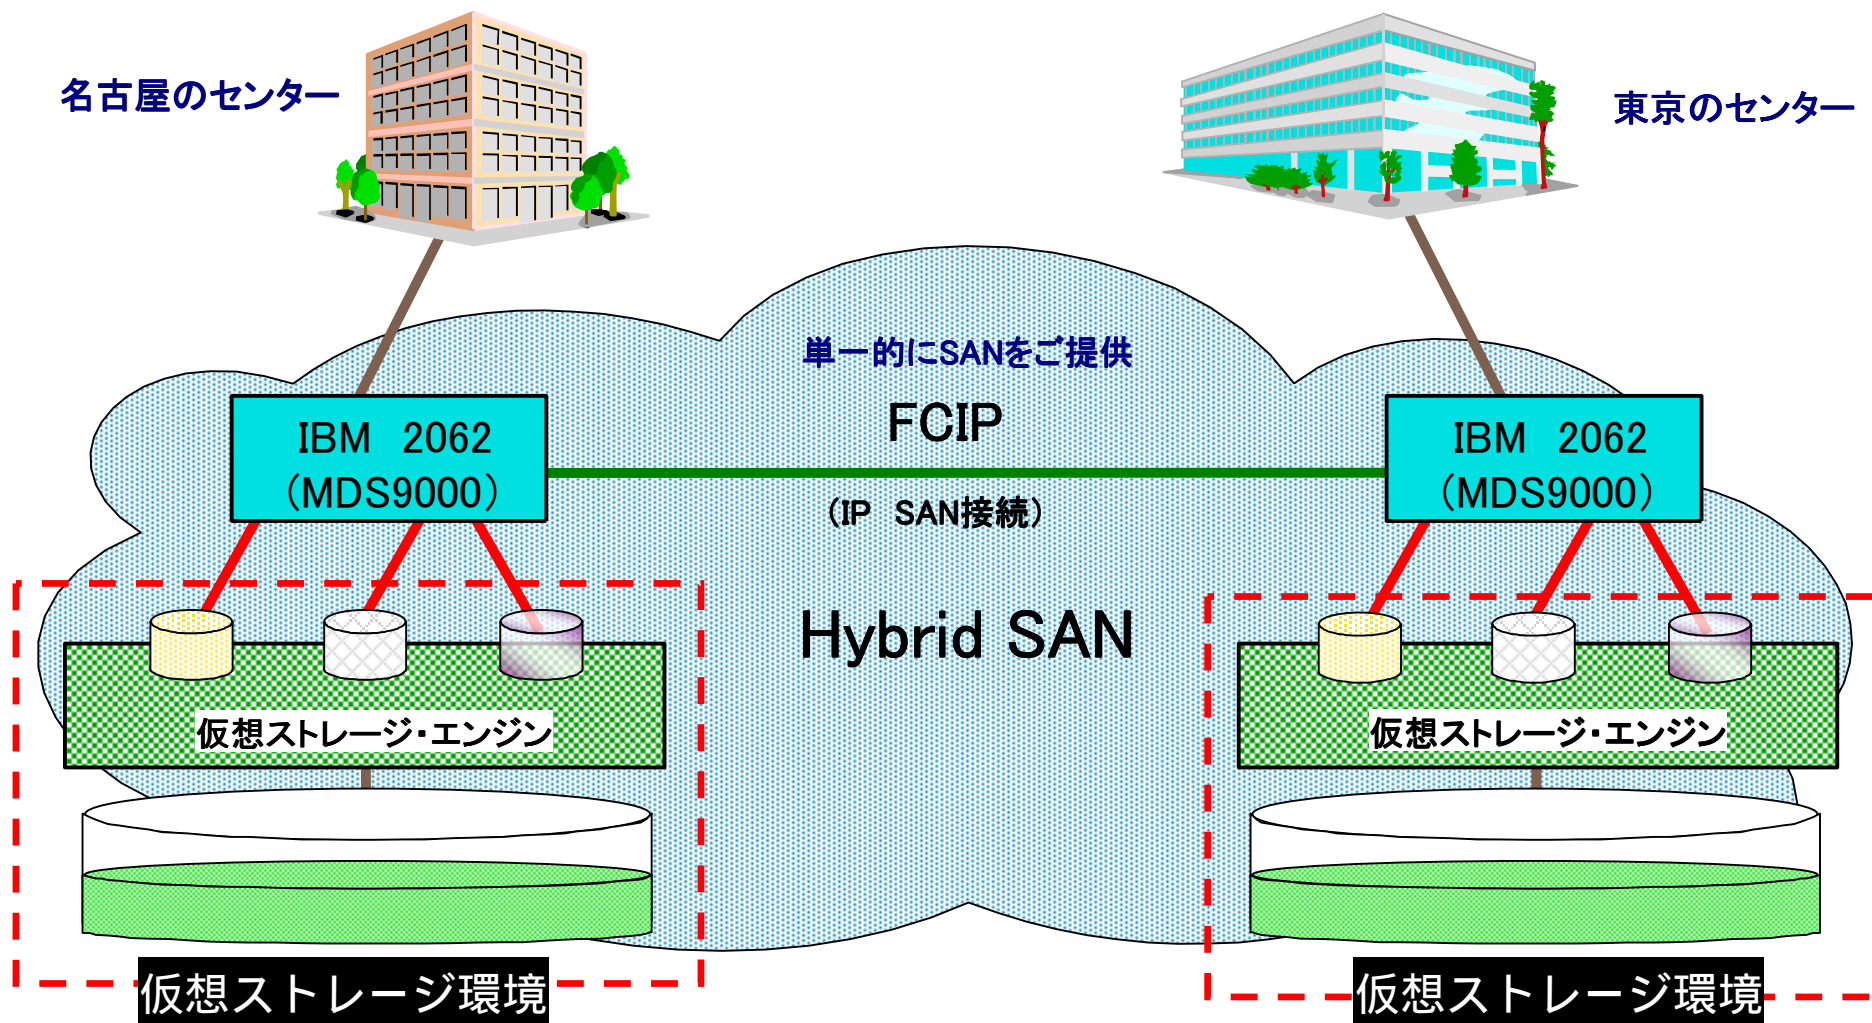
名古屋のセンター

東京のセンター

単一的にSANをご提供

FCIP

IBM 2062 （MDS9000）

IBM 2062 （MDS9000）

（IP SAN接続）

Hybrid SAN

仮想ストレージ・エンジン

仮想ストレージ・エンジン

仮想ストレージ環境

仮想ストレージ環境